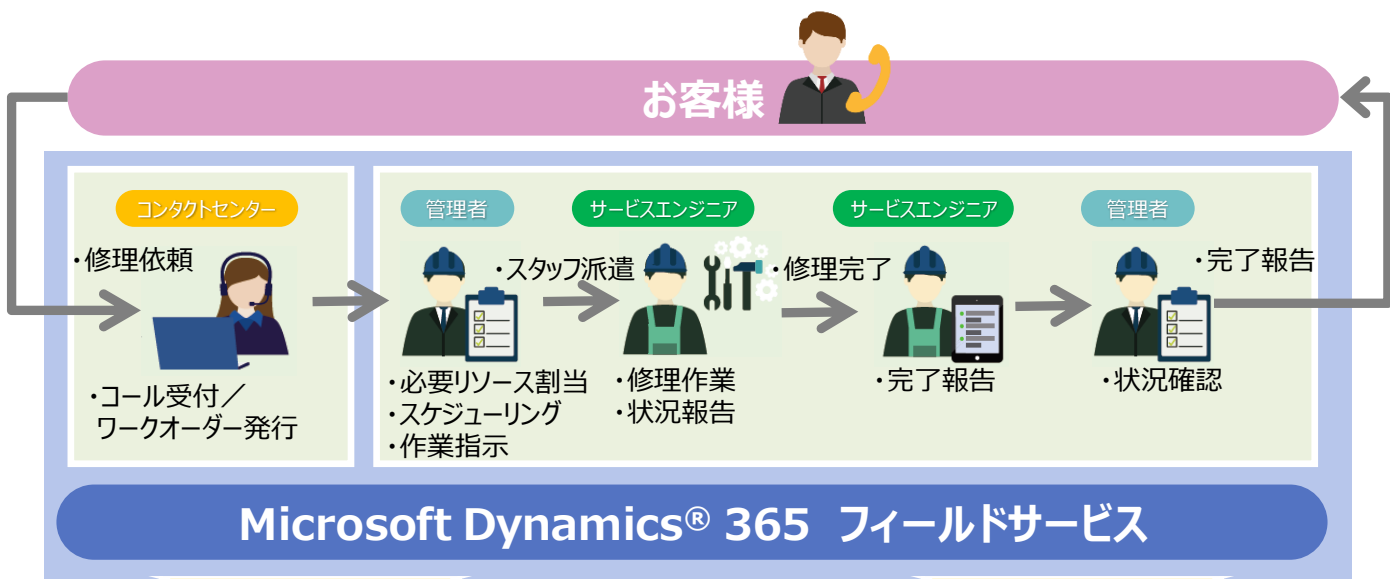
お客様

コンタクトセンター

・修理依頼

・コール受付／ワークオーダー発行

管理者

・必要リソース割当
・スケジューリング
・作業指示

・スタッフ派遣

サービスエンジニア

・修理作業
・状況報告

・修理完了

サービスエンジニア

・完了報告

管理者

・状況確認

・完了報告

Microsoft Dynamics® 365 フィールドサービス